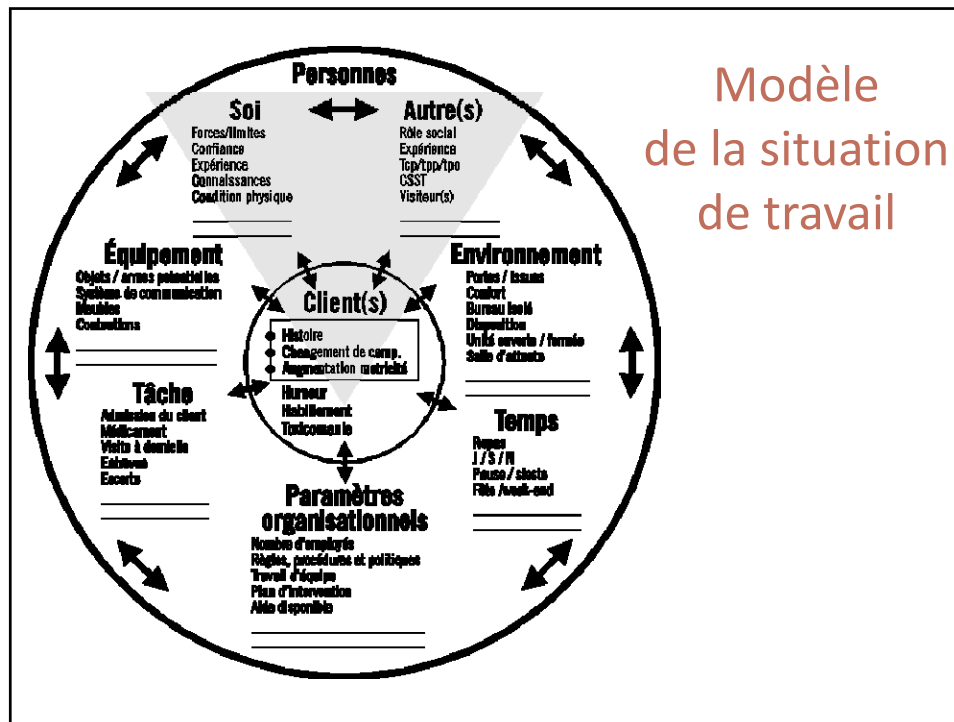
Personnes

Soi
Forces/limites
Confiance
Expérience
Connaissances
Condition physique

Autre(s)
Rôle social
Expérience
Tcp/tpp/tpo
CSST
Visiteur(s)

Modèle de la situation de travail

Équipement
Objets / armes potentielles
Système de communication
Meubles
Contentions

Environnement
Portes / issues
Confort
Bureau isolé
Disposition
Unité ouverte / fermée
Salle d'attente

Client(s)
Histoire
Changement de comp.
Augmentation motricité
Humeur
Habillement
Toxicomanie

Tâche
Admission du client
Médicament
Visite à domicile
Entrevue
Escorte

Temps
Repas
J / S / N
Pause / sieste
Fête /week-end

Paramètres organisationnels
Nombre d'employés
Règles, procédures et politiques
Travail d'équipe
Plan d'intervention
Aide disponible